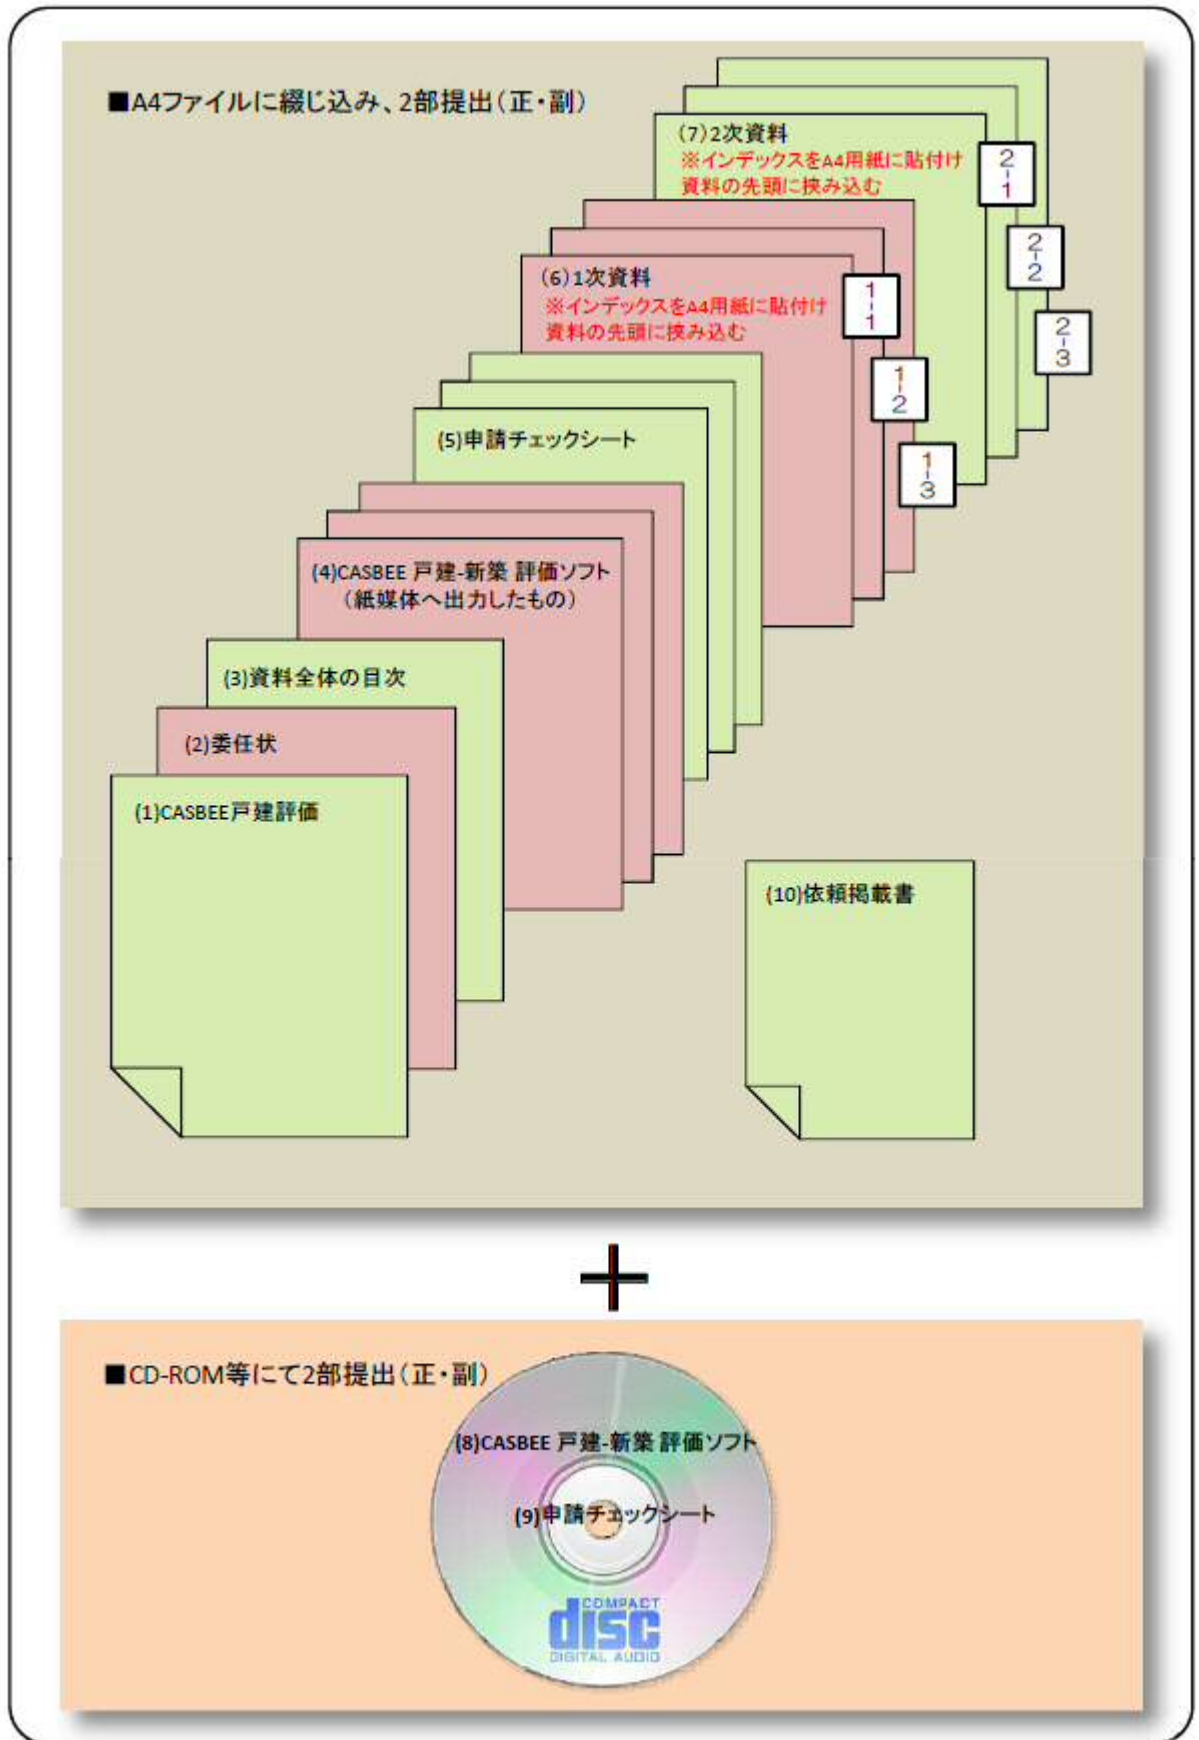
■A4ファイルに綴じ込み、2部提出（正・副）

(7)2次資料
※インデックスをA4用紙に貼付け資料の先頭に挟み込む

2-1

2-2

2-3

(6)1次資料
※インデックスをA4用紙に貼付け資料の先頭に挟み込む

1-1

1-2

1-3

(5)申請チェックシート

(4)CASBEE 戸建-新築 評価ソフト（紙媒体へ出力したもの）

(3)資料全体の目次

(2)委任状

(1)CASBEE戸建評価

(10)依頼掲載書

＋

■CD-ROM等にて2部提出（正・副）

(8)CASBEE 戸建-新築 評価ソフト

(9)申請チェックシート

COMPACT
disc
DIGITAL AUDIO